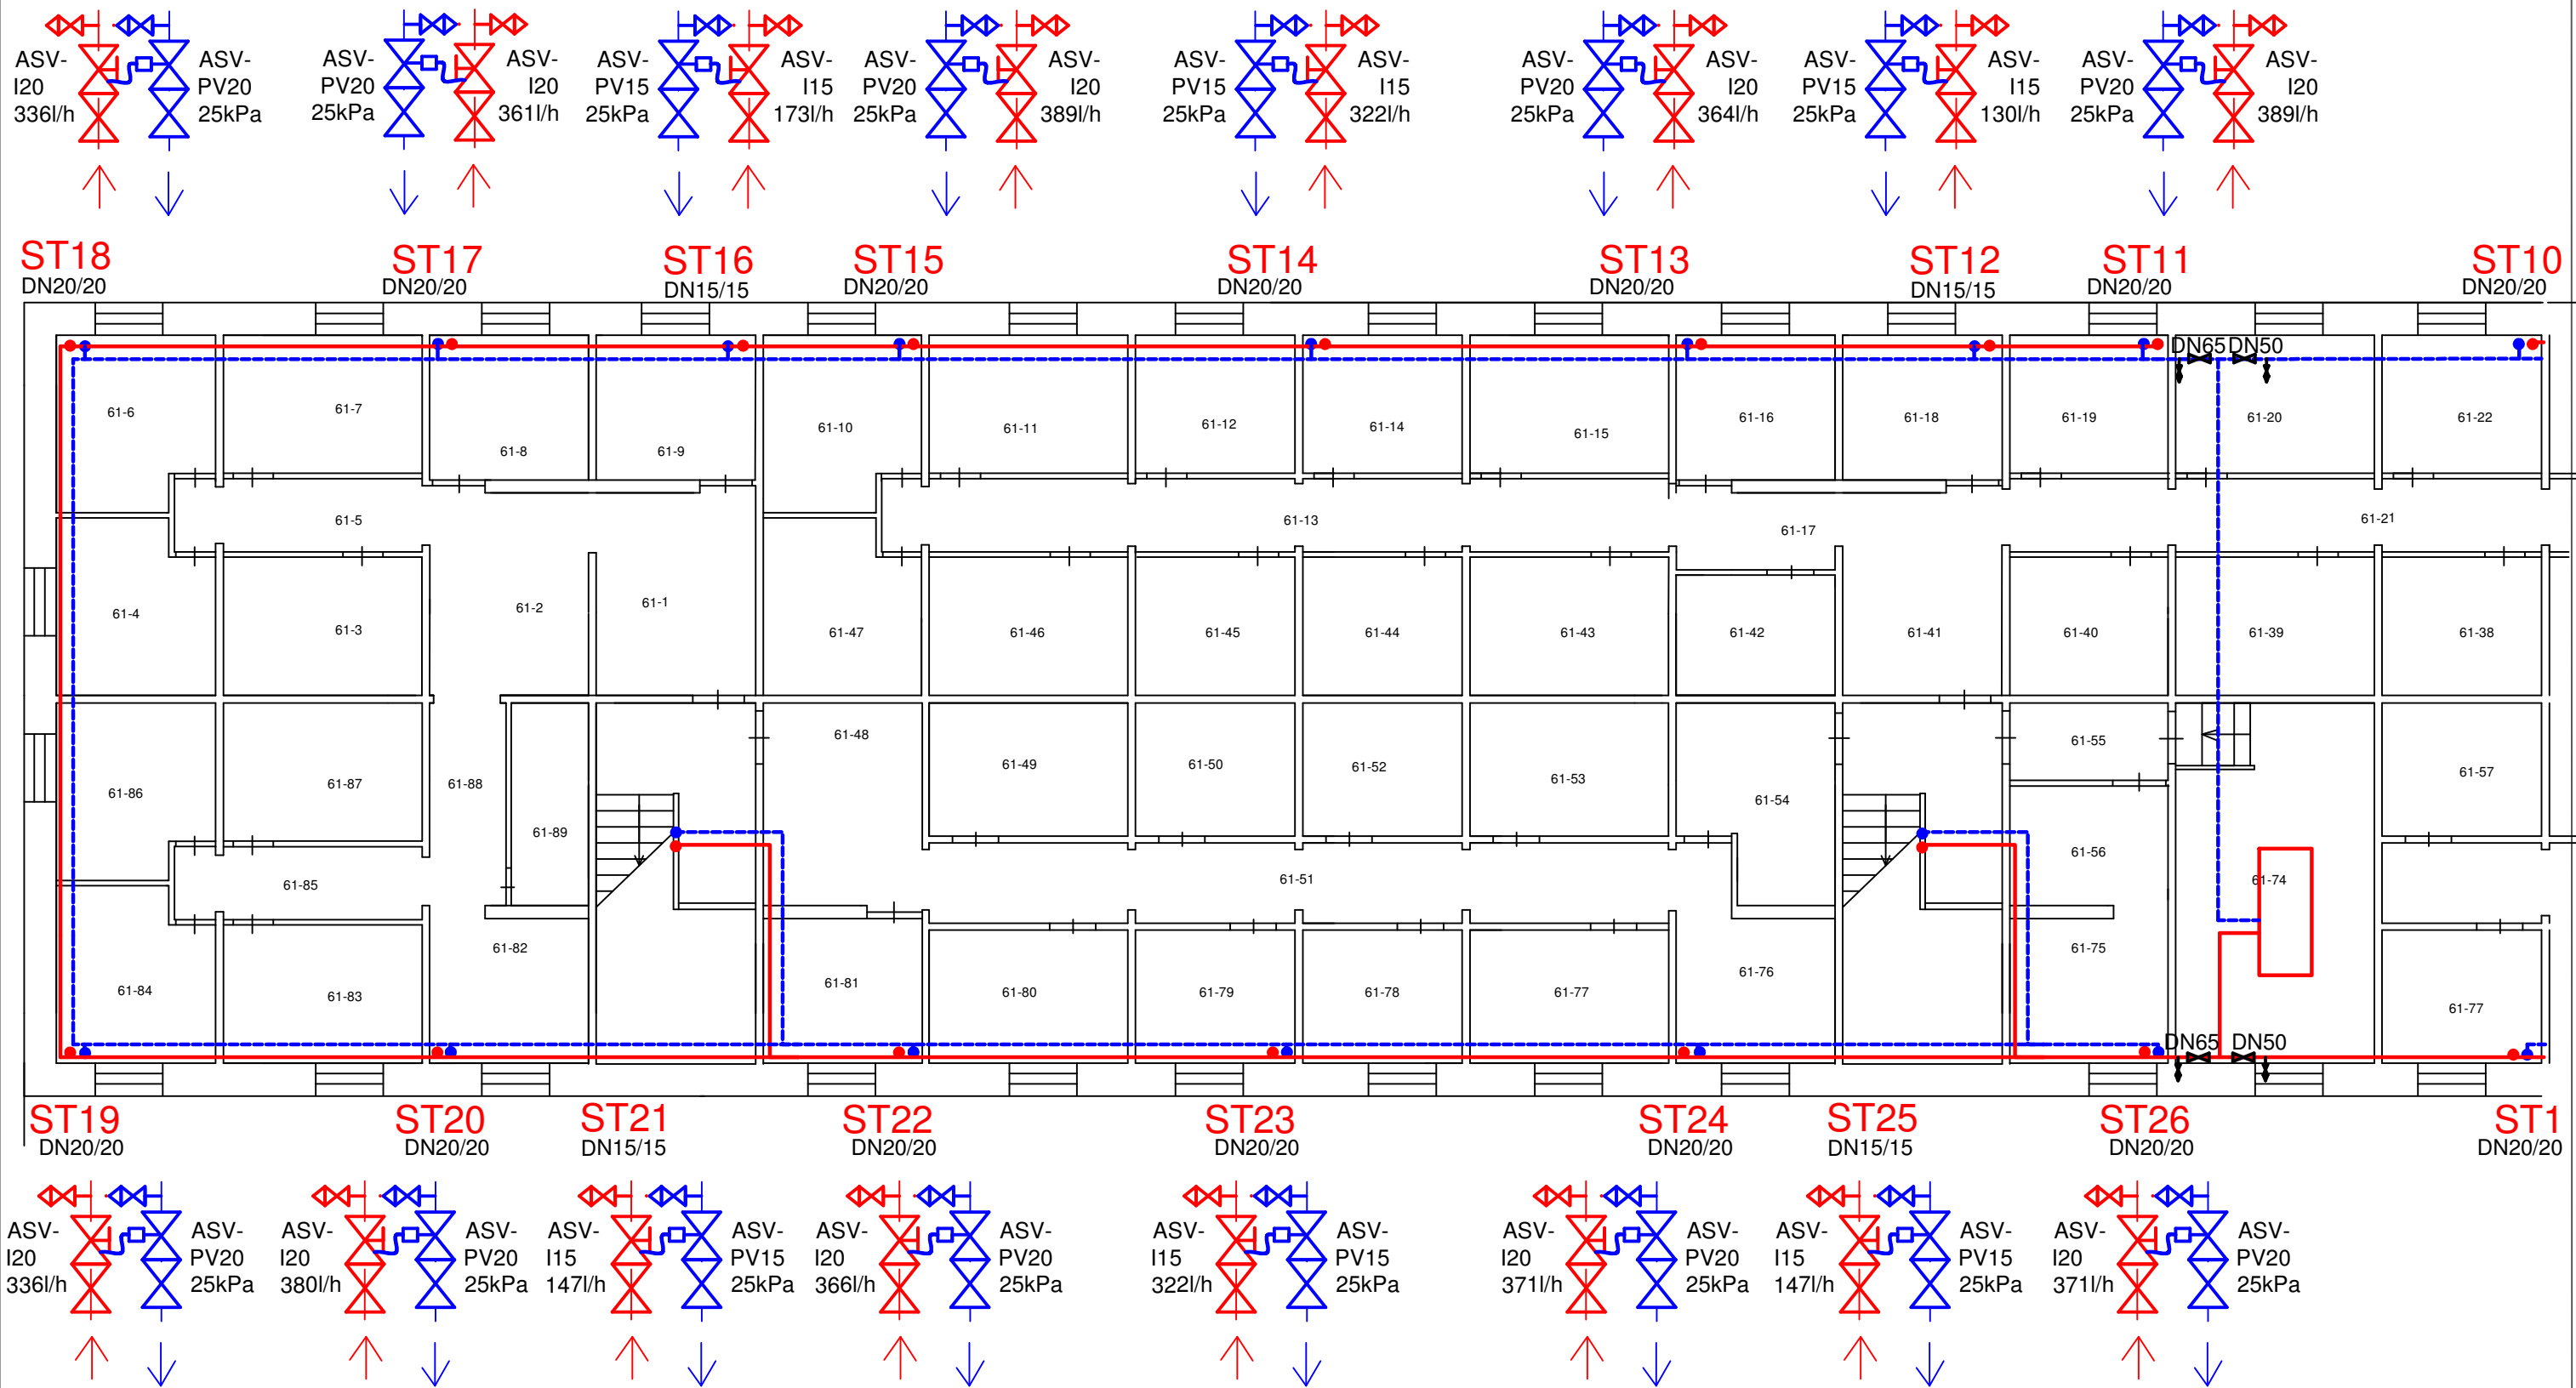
ASV-I20 336l/h
ASV-PV20 25kPa
ASV-PV20 25kPa
ASV-I20 361l/h
ASV-PV15 25kPa
ASV-I15 173l/h
ASV-PV20 25kPa
ASV-I20 389l/h
ASV-PV15 25kPa
ASV-I15 322l/h
ASV-PV20 25kPa
ASV-I20 364l/h
ASV-PV15 25kPa
ASV-I15 130l/h
ASV-PV20 25kPa
ASV-I20 389l/h

ST18 DN20/20
ST17 DN20/20
ST16 DN15/15
ST15 DN20/20
ST14 DN20/20
ST13 DN20/20
ST12 DN15/15
ST11 DN20/20
ST10 DN20/20

DN65 DN50

61-6
61-7
61-8
61-9
61-10
61-11
61-12
61-14
61-15
61-16
61-18
61-19
61-20
61-22
61-5
61-13
61-17
61-21
61-4
61-3
61-2
61-1
61-47
61-46
61-45
61-44
61-43
61-42
61-41
61-40
61-39
61-38
61-48
61-49
61-50
61-52
61-53
61-54
61-55
61-57
61-86
61-87
61-88
61-89
61-56
61-85
61-51
61-74
61-82
61-75
61-84
61-83
61-81
61-80
61-79
61-78
61-77
61-76
61-77

DN65 DN50

ST19 DN20/20
ST20 DN20/20
ST21 DN15/15
ST22 DN20/20
ST23 DN20/20
ST24 DN20/20
ST25 DN15/15
ST26 DN20/20
ST1 DN20/20

ASV-I20 336l/h
ASV-PV20 25kPa
ASV-I20 380l/h
ASV-PV20 25kPa
ASV-I15 147l/h
ASV-PV15 25kPa
ASV-I20 366l/h
ASV-PV20 25kPa
ASV-I15 322l/h
ASV-PV15 25kPa
ASV-I20 371l/h
ASV-PV20 25kPa
ASV-I15 147l/h
ASV-PV15 25kPa
ASV-I20 371l/h
ASV-PV20 25kPa